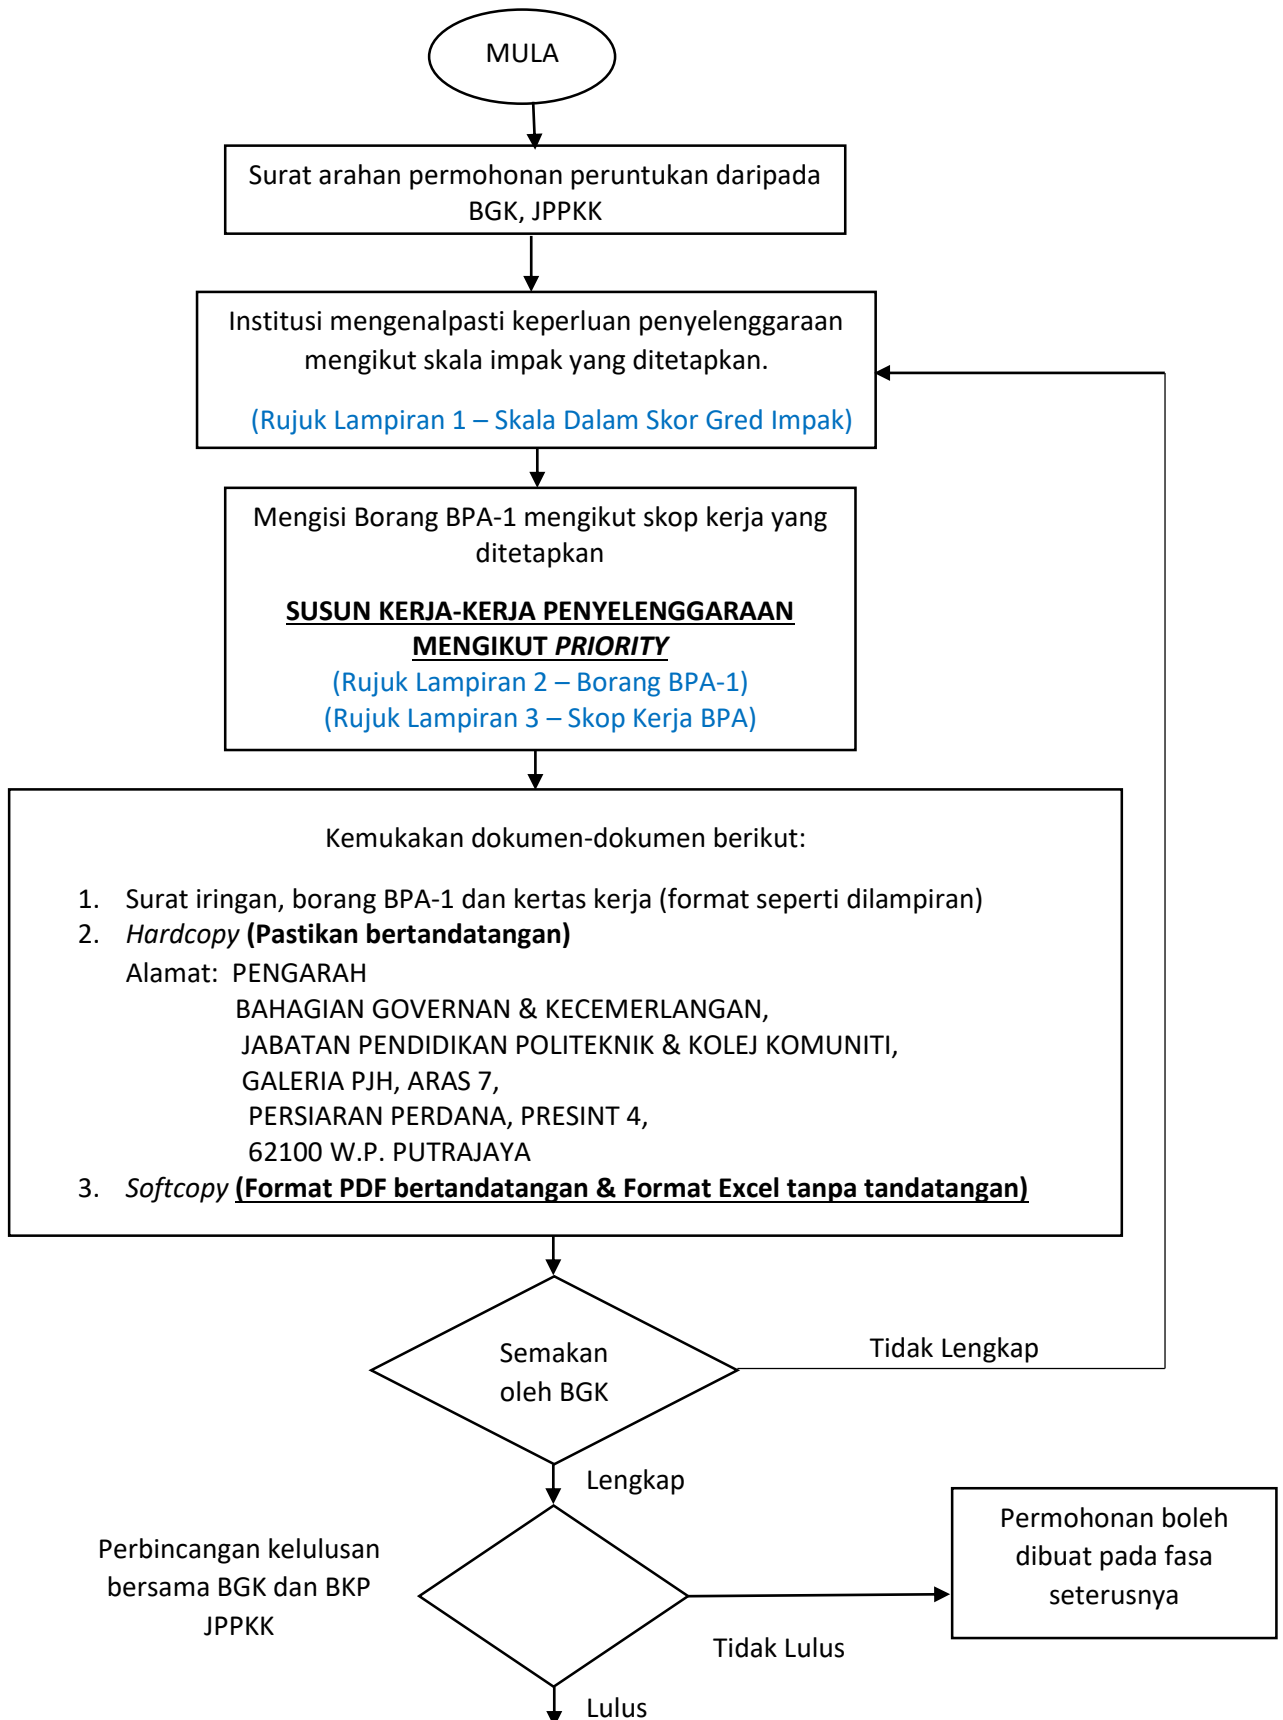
MULA

Surat arahan permohonan peruntukan daripada BGK, JPPKK

Institusi mengenalpasti keperluan penyelenggaraan mengikut skala impak yang ditetapkan.

(Rujuk Lampiran 1 – Skala Dalam Skor Gred Impak)

Mengisi Borang BPA-1 mengikut skop kerja yang ditetapkan

**SUSUN KERJA-KERJA PENYELENGGARAAN MENGIKUT *PRIORITY***
(Rujuk Lampiran 2 – Borang BPA-1)
(Rujuk Lampiran 3 – Skop Kerja BPA)

Kemukakan dokumen-dokumen berikut:

1. Surat iringan, borang BPA-1 dan kertas kerja (format seperti dilampiran)
2. *Hardcopy* **(Pastikan bertandatangan)**
Alamat: PENGARAH
BAHAGIAN GOVERNAN & KECEMERLANGAN,
JABATAN PENDIDIKAN POLITEKNIK & KOLEJ KOMUNITI,
GALERIA PJH, ARAS 7,
PERSIARAN PERDANA, PRESINT 4,
62100 W.P. PUTRAJAYA
3. *Softcopy* **(Format PDF bertandatangan & Format Excel tanpa tandatangan)**

Semakan oleh BGK

Tidak Lengkap

Lengkap

Perbincangan kelulusan bersama BGK dan BKP JPPKK

Permohonan boleh dibuat pada fasa seterusnya

Tidak Lulus

Lulus